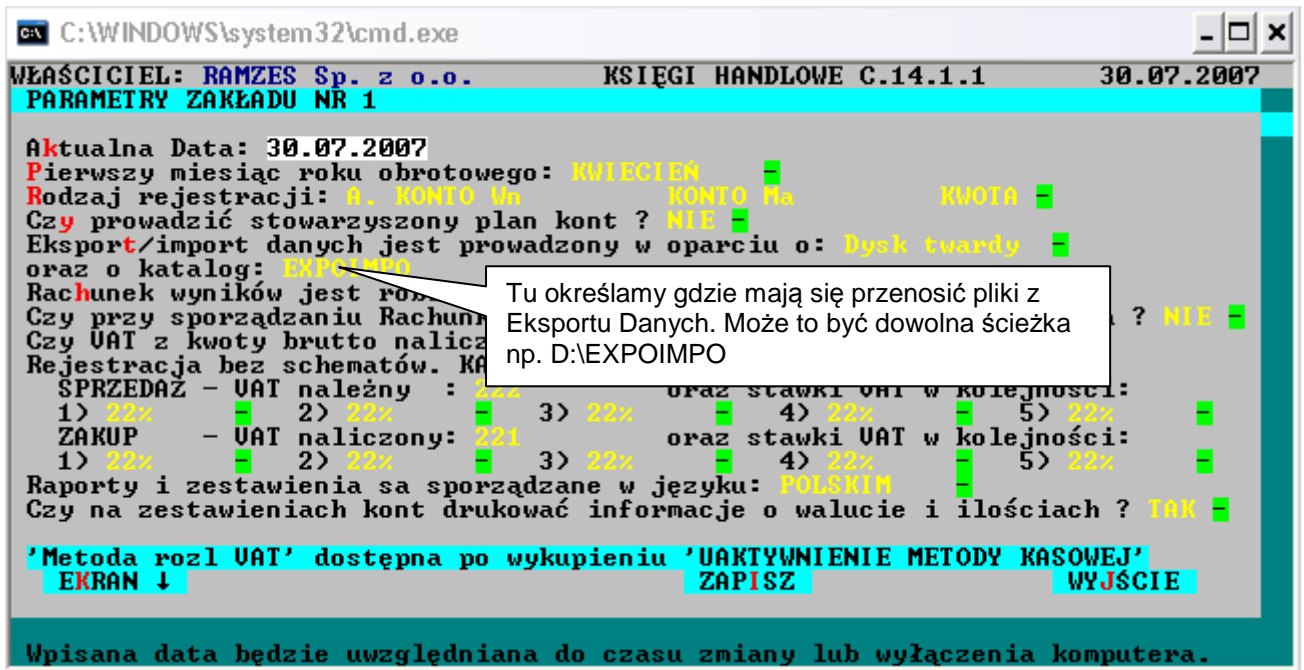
C:\WINDOWS\system32\cmd.exe

WŁAŚCICIEL: RAMZES Sp. z o.o.          KSIĘGI HANDLOWE C.14.1.1          30.07.2007
PARAMETRY ZAKŁADU NR 1

Aktualna Data: 30.07.2007
Pierwszy miesiąc roku obrotowego: KWIECIEŃ
Rodzaj rejestracji: A. KONTO Wn          KONTO Ma          KWOTA
Czy prowadzić stowarzyszony plan kont ? NIE
Eksport/import danych jest prowadzony w oparciu o: Dysk twardy
oraz o katalog: EXPOIMPO
Rachunek wyników jest ro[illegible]
Czy przy sporządzaniu Rachun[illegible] ? NIE
Czy VAT z kwoty brutto nalicz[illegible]
Rejestracja bez schematów. KA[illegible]
SPRZEDAŻ - VAT należny : 222          oraz stawki VAT w kolejności:
1) 22%   2) 22%   3) 22%   4) 22%   5) 22%
ZAKUP - VAT naliczony: 221          oraz stawki VAT w kolejności:
1) 22%   2) 22%   3) 22%   4) 22%   5) 22%
Raporty i zestawienia sa sporządzane w języku: POLSKIM
Czy na zestawieniach kont drukować informacje o walucie i ilościach ? TAK

Tu określamy gdzie mają się przenosić pliki z Eksportu Danych. Może to być dowolna ścieżka np. D:\EXPOIMPO

'Metoda rozl VAT' dostępna po wykupieniu 'UAKTYWNIENIE METODY KASOWEJ'
EKRAN ↓          ZAPISZ          WYJŚCIE

Wpisana data będzie uwzględniana do czasu zmiany lub wyłączenia komputera.